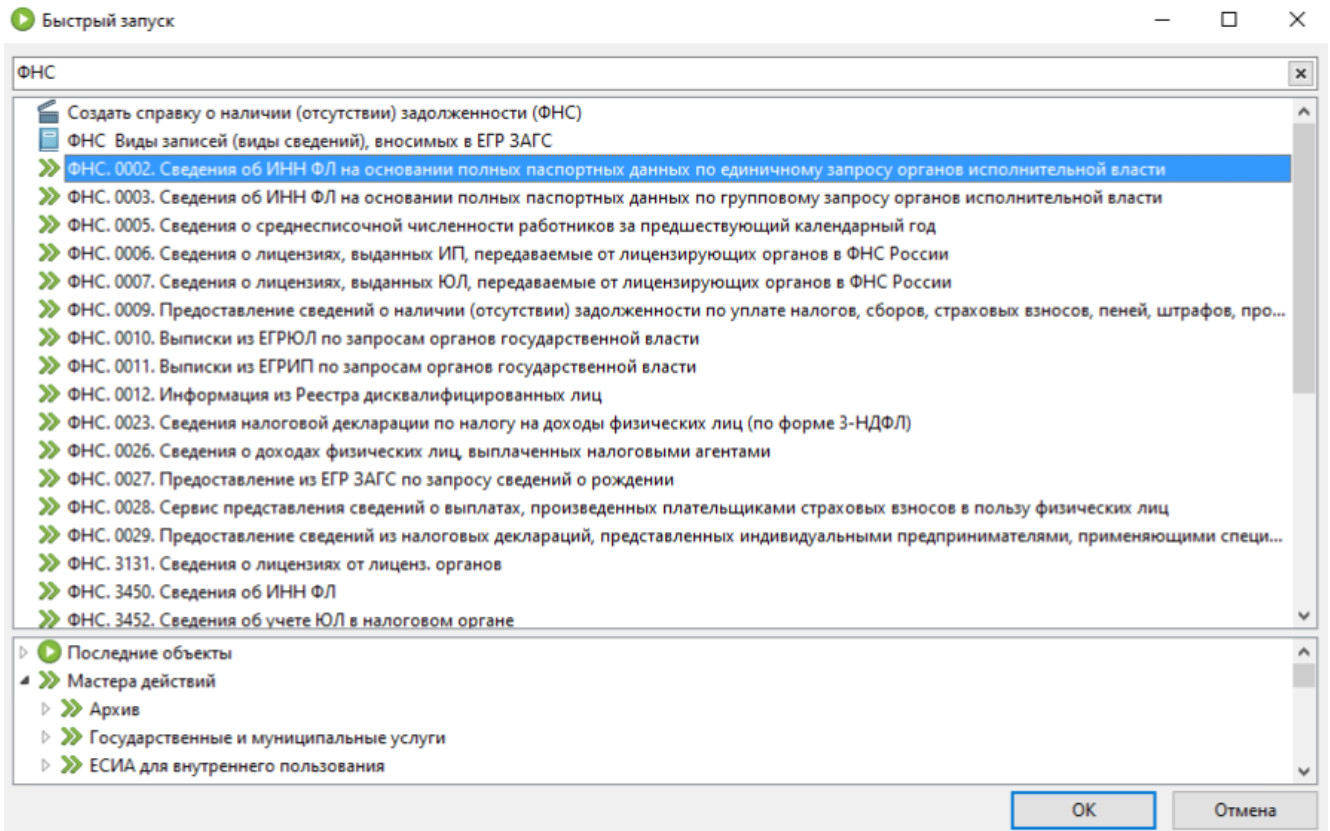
Быстрый запуск

ФНС

Создать справку о наличии (отсутствии) задолженности (ФНС)
ФНС Виды записей (виды сведений), вносимых в ЕГР ЗАГС
ФНС. 0002. Сведения об ИНН ФЛ на основании полных паспортных данных по единичному запросу органов исполнительной власти
ФНС. 0003. Сведения об ИНН ФЛ на основании полных паспортных данных по групповому запросу органов исполнительной власти
ФНС. 0005. Сведения о среднесписочной численности работников за предшествующий календарный год
ФНС. 0006. Сведения о лицензиях, выданных ИП, передаваемые от лицензирующих органов в ФНС России
ФНС. 0007. Сведения о лицензиях, выданных ЮЛ, передаваемые от лицензирующих органов в ФНС России
ФНС. 0009. Предоставление сведений о наличии (отсутствии) задолженности по уплате налогов, сборов, страховых взносов, пеней, штрафов, про...
ФНС. 0010. Выписки из ЕГРЮЛ по запросам органов государственной власти
ФНС. 0011. Выписки из ЕГРИП по запросам органов государственной власти
ФНС. 0012. Информация из Реестра дисквалифицированных лиц
ФНС. 0023. Сведения налоговой декларации по налогу на доходы физических лиц (по форме 3-НДФЛ)
ФНС. 0026. Сведения о доходах физических лиц, выплаченных налоговыми агентами
ФНС. 0027. Предоставление из ЕГР ЗАГС по запросу сведений о рождении
ФНС. 0028. Сервис представления сведений о выплатах, произведенных плательщиками страховых взносов в пользу физических лиц
ФНС. 0029. Предоставление сведений из налоговых деклараций, представленных индивидуальными предпринимателями, применяющими специ...
ФНС. 3131. Сведения о лицензиях от лиценз. органов
ФНС. 3450. Сведения об ИНН ФЛ
ФНС. 3452. Сведения об учете ЮЛ в налоговом органе

Последние объекты
Мастера действий
Архив
Государственные и муниципальные услуги
ЕСИА для внутреннего пользования

OK
Отмена